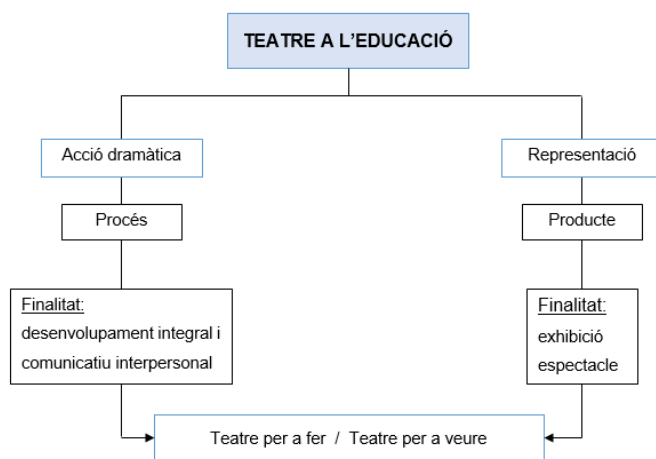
TEATRE A L'EDUCACIÓ

Acció dramàtica

Procés

Finalitat:
desenvolupament integral i comunicatiu interpersonal

Representació

Producte

Finalitat:
exhibició espectacle

Teatre per a fer / Teatre per a veure